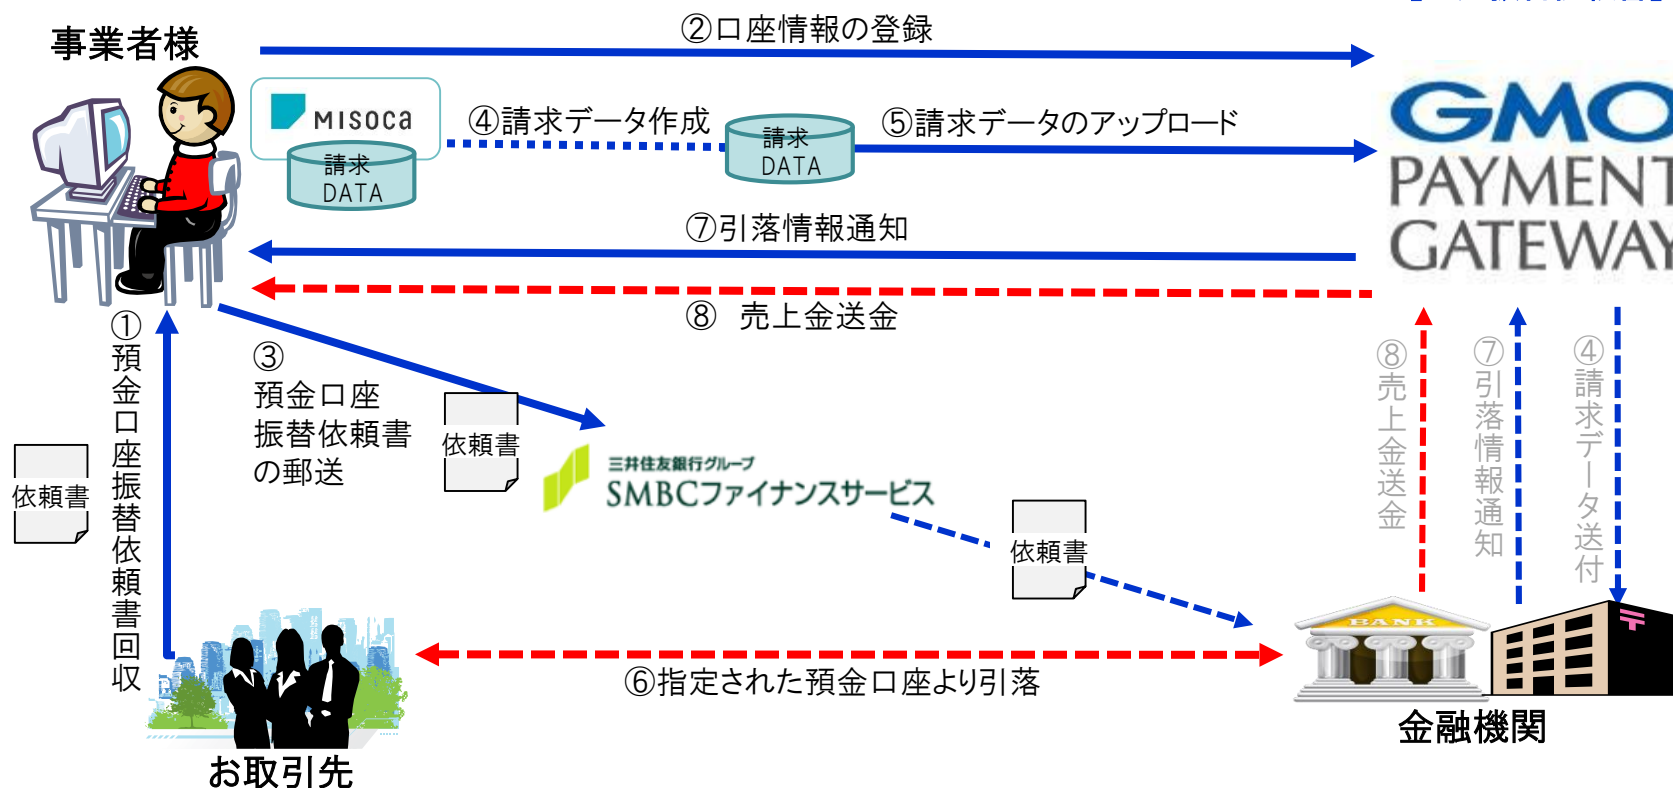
事業者様

②口座情報の登録

MISOCA

請求 DATA

④請求データ作成

請求 DATA

⑤請求データのアップロード

GMO PAYMENT GATEWAY

⑦引落情報通知

⑧ 売上金送金

①預金口座振替依頼書回収

依頼書

③ 預金口座 振替依頼書 の郵送

依頼書

三井住友銀行グループ SMBCファイナンスサービス

依頼書

⑧売上金送金

⑦引落情報通知

④請求データ送付

BANK

⑥指定された預金口座より引落

金融機関

お取引先